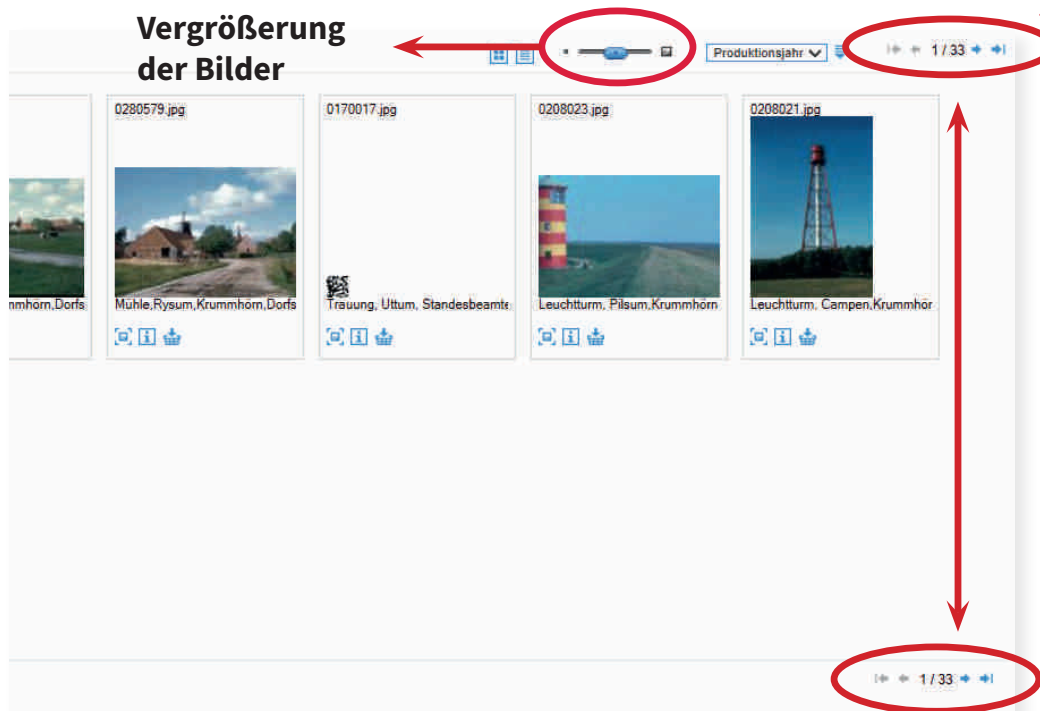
Vergrößerung der Bilder

Produktionsjahr

1 / 33

0280579.jpg

0170017.jpg

0208023.jpg

0208021.jpg

mmhörn,Dorfs

Mühle,Rysum,Krummhörn,Dorfs

Trauung, Uttum, Standesbeamte

Leuchtturm, Pilsum,Krummhörn

Leuchtturm, Campen,Krummhör

1 / 33